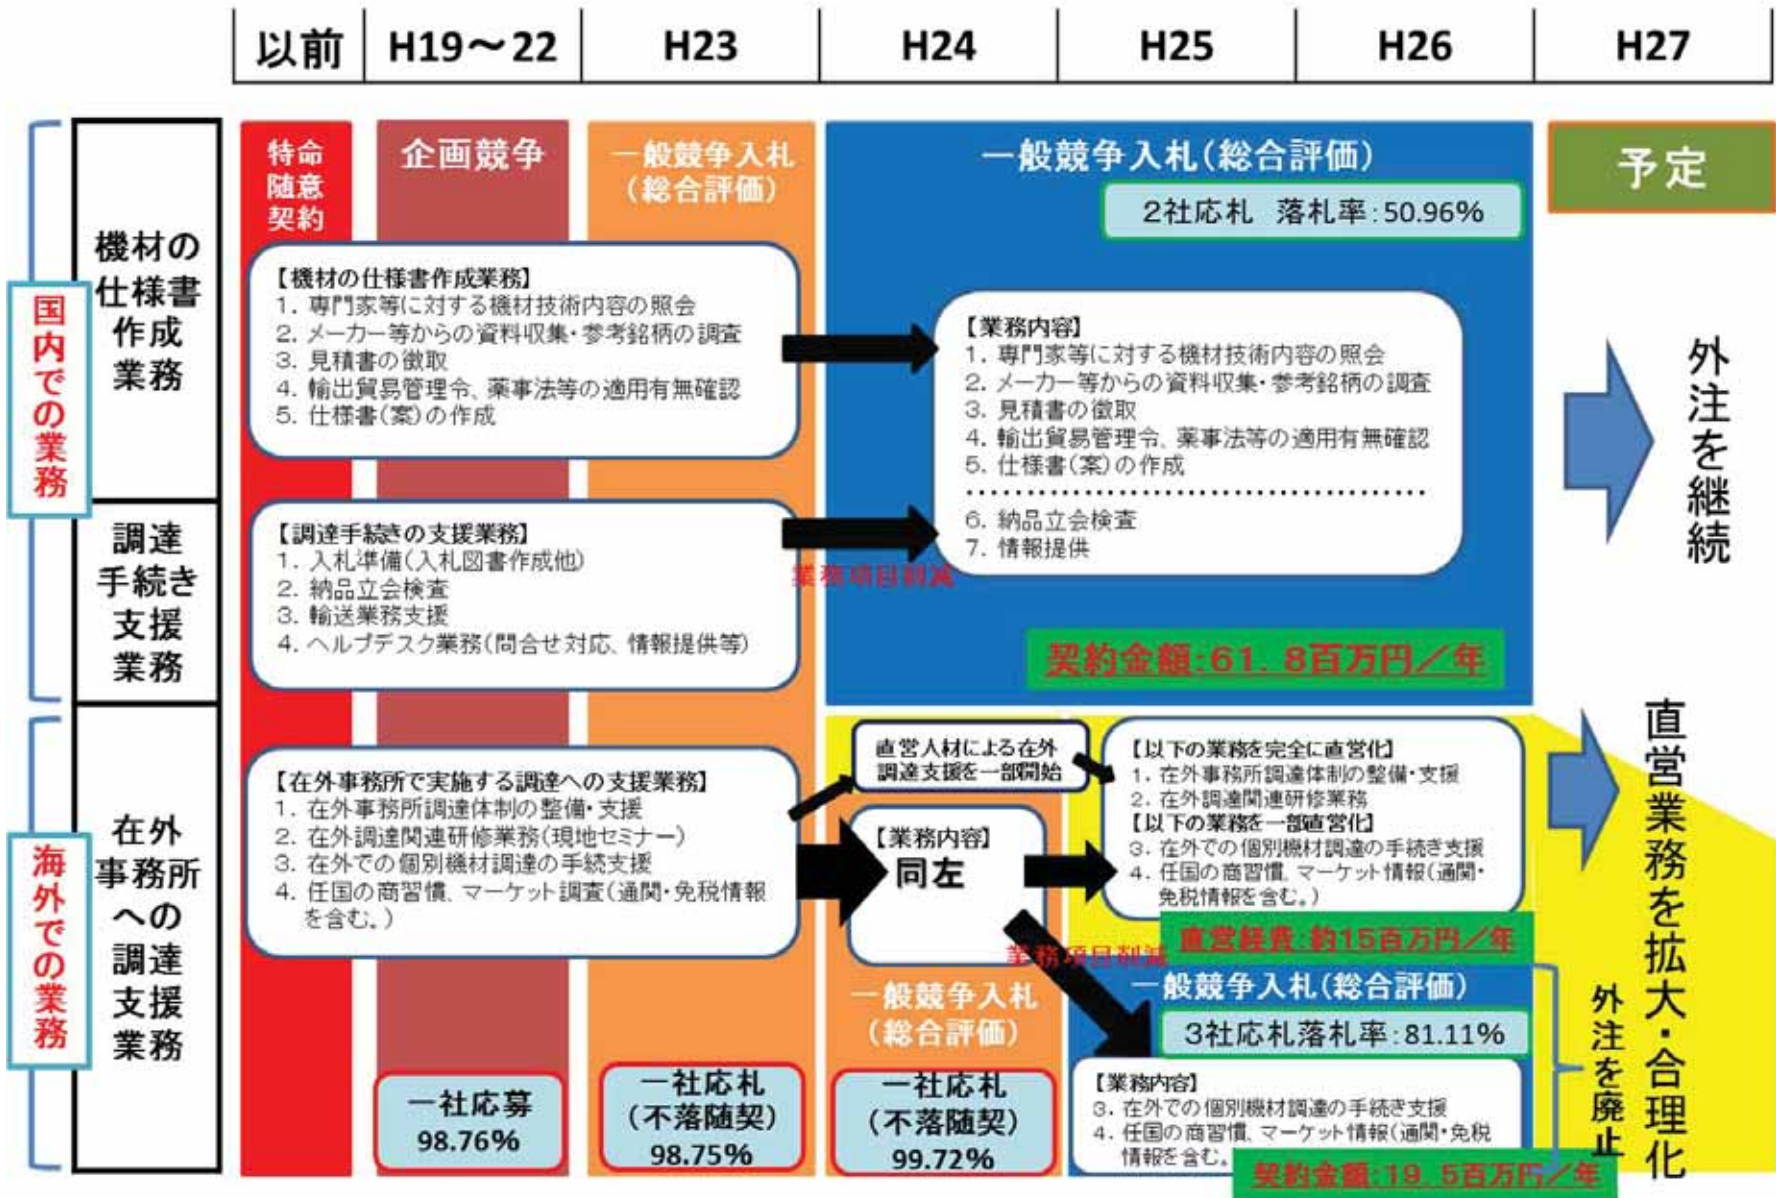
| 以前 | H19～22 | H23 | H24 | H25 | H26 | H27 |
|---|---|---|---|---|---|---|

国内での業務

機材の仕様書作成業務

調達手続き支援業務

海外での業務

在外事務所への調達支援業務

特命随意契約

企画競争

一般競争入札（総合評価）

一般競争入札（総合評価）

2社応札　落札率：50.96%

予定

【機材の仕様書作成業務】
1. 専門家等に対する機材技術内容の照会
2. メーカー等からの資料収集・参考銘柄の調査
3. 見積書の徴取
4. 輸出貿易管理令、薬事法等の適用有無確認
5. 仕様書（案）の作成

【業務内容】
1. 専門家等に対する機材技術内容の照会
2. メーカー等からの資料収集・参考銘柄の調査
3. 見積書の徴取
4. 輸出貿易管理令、薬事法等の適用有無確認
5. 仕様書（案）の作成
6. 納品立会検査
7. 情報提供

外注を継続

【調達手続きの支援業務】
1. 入札準備（入札図書作成他）
2. 納品立会検査
3. 輸送業務支援
4. ヘルプデスク業務（問合せ対応、情報提供等）

業務項目削減

契約金額：61．8百万円／年

直営人材による在外調達支援を一部開始

【以下の業務を完全に直営化】
1. 在外事務所調達体制の整備・支援
2. 在外調達関連研修業務
【以下の業務を一部直営化】
3. 在外での個別機材調達の手続き支援
4. 任国の商習慣、マーケット情報（通関・免税情報を含む。）

直営業務を拡大・合理化

【在外事務所で実施する調達への支援業務】
1. 在外事務所調達体制の整備・支援
2. 在外調達関連研修業務（現地セミナー）
3. 在外での個別機材調達の手続支援
4. 任国の商習慣、マーケット調査（通関・免税情報を含む。）

【業務内容】
同左

直営経費：約15百万円／年

業務項目削減

一般競争入札（総合評価）

一般競争入札（総合評価）

3社応札落札率：81.11%

外注を廃止

【業務内容】
3. 在外での個別機材調達の手続き支援
4. 任国の商習慣、マーケット情報（通関・免税情報を含む。

契約金額：19．5百万円／年

一社応募
98.76%

一社応札
（不落随契）
98.75%

一社応札
（不落随契）
99.72%